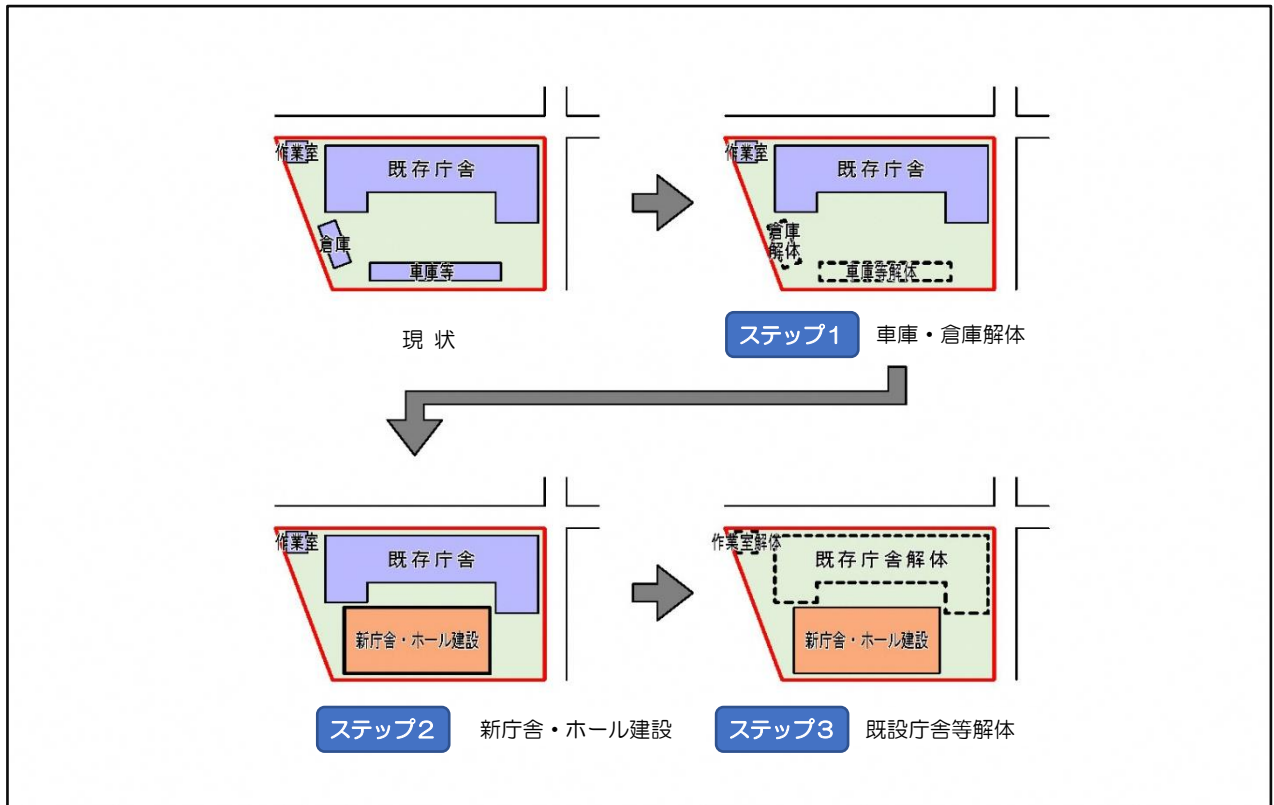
作業室
既存庁舎
倉庫
車庫等
現 状

作業室
既存庁舎
倉庫解体
車庫等解体
ステップ1 車庫・倉庫解体

作業室
既存庁舎
新庁舎・ホール建設
ステップ2 新庁舎・ホール建設

作業室解体
既存庁舎解体
新庁舎・ホール建設
ステップ3 既設庁舎等解体